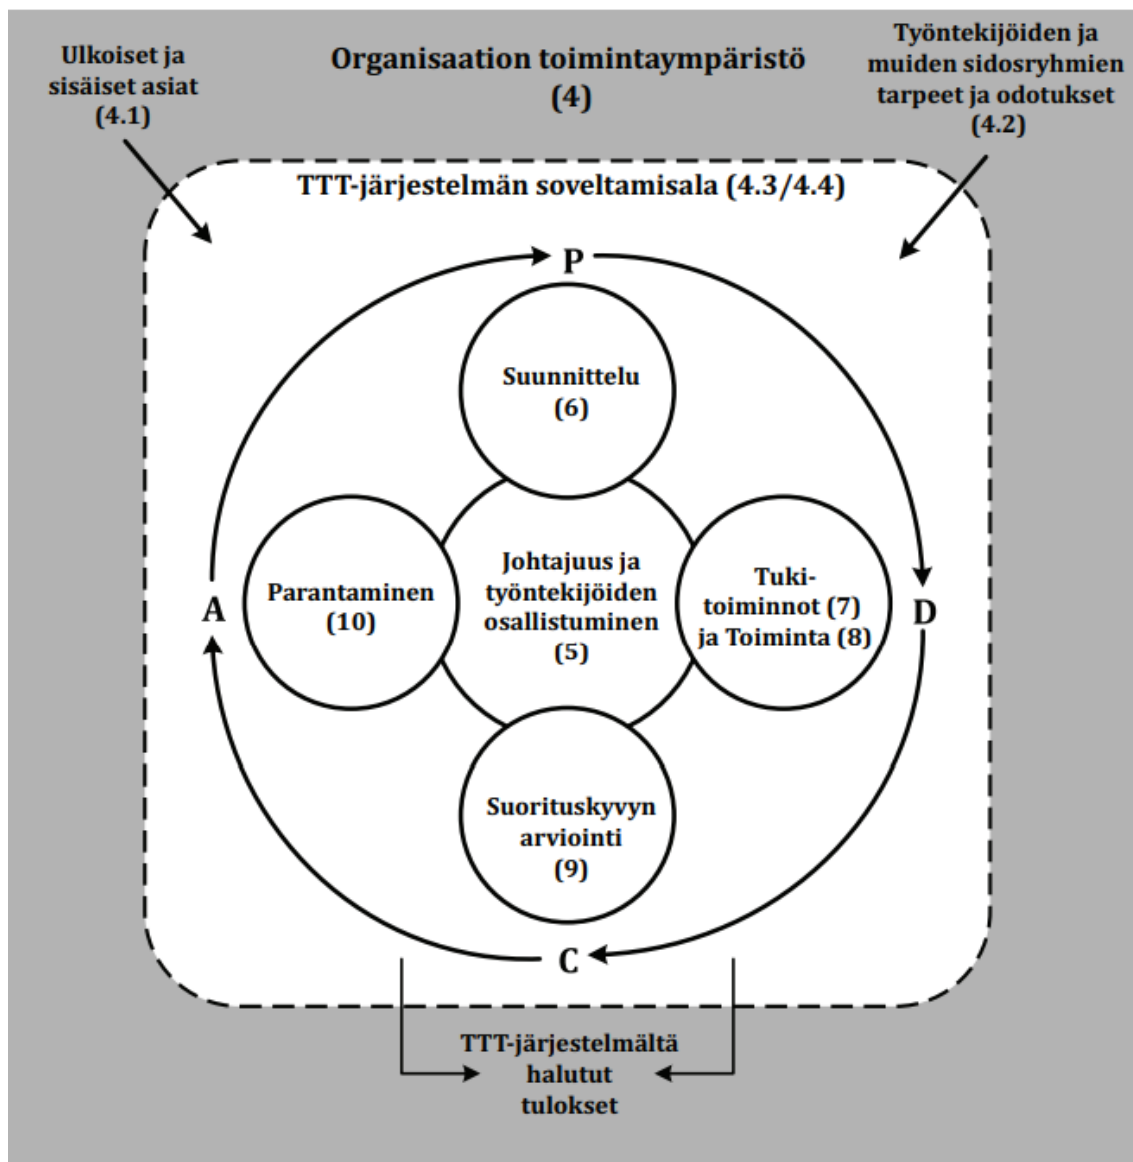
Ulkoiset ja sisäiset asiat (4.1)

Organisaation toimintaympäristö (4)

Työntekijöiden ja muiden sidosryhmien tarpeet ja odotukset (4.2)

TTT-järjestelmän soveltamisala (4.3/4.4)

P

Suunnittelu (6)

A

Parantaminen (10)

Johtajuus ja työntekijöiden osallistuminen (5)

Tuki-toiminnot (7) ja Toiminta (8)

D

Suorituskyvyn arviointi (9)

C

TTT-järjestelmältä halutut tulokset